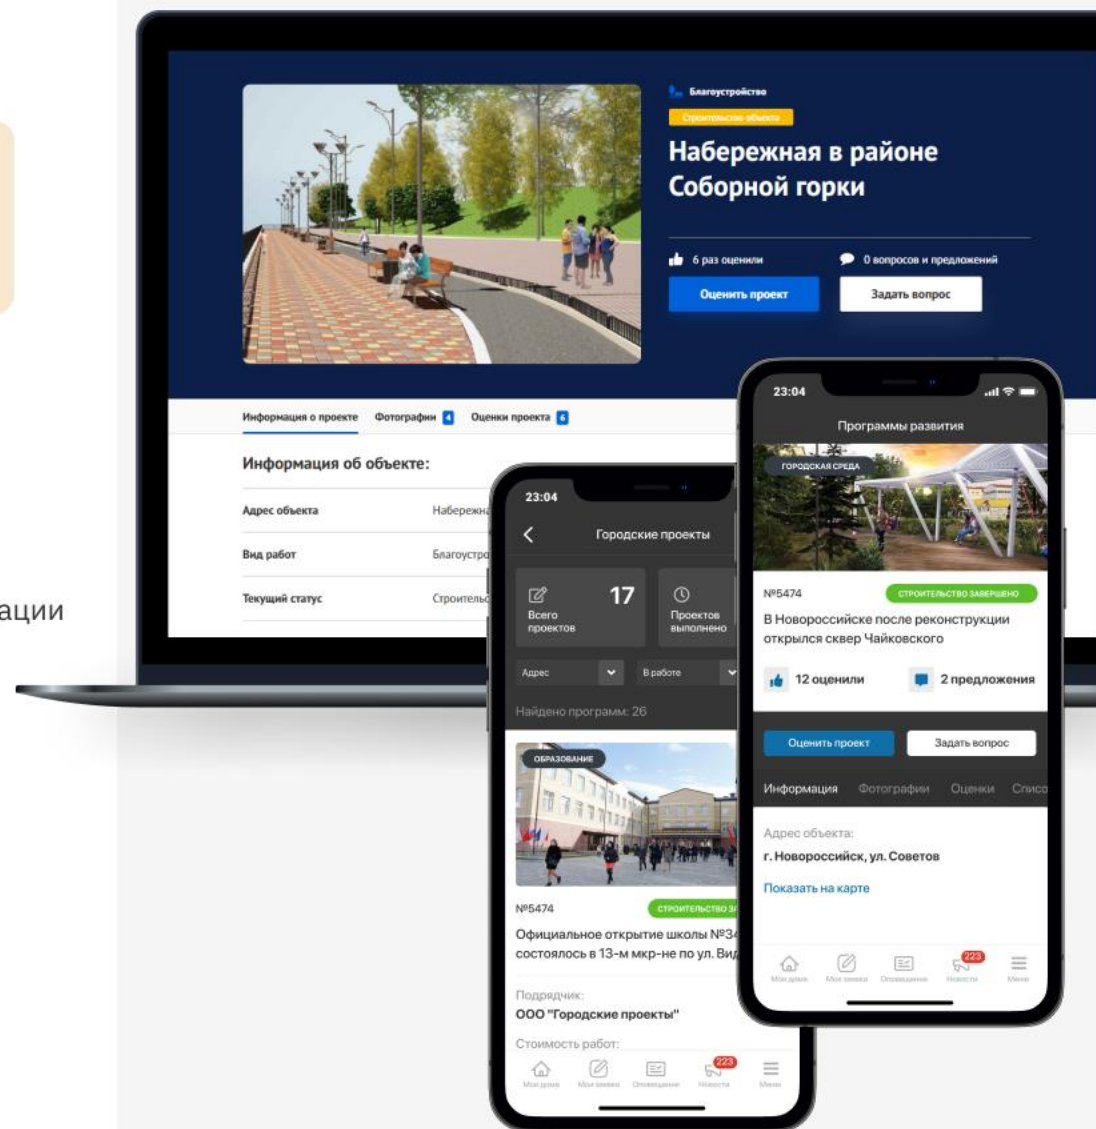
ации

Благоустройство
Строительство объекта
Набережная в районе Соборной горки
6 раз оценили
0 вопросов и предложений
Оценить проект
Задать вопрос

Информация о проекте Фотографии 4 Оценки проекта 6

Информация об объекте:

Адрес объекта Набережна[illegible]
Вид работ Благоустро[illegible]
Текущий статус Строитель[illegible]

23:04
Городские проекты
Всего проектов 17
Проектов выполнено
Адрес
В работе
Найдено программ: 26
ОБРАЗОВАНИЕ
№5474
СТРОИТЕЛЬСТВО З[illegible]
Официальное открытие школы №3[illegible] состоялось в 13-м мкр-не по ул. Вид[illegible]
Подрядчик:
ООО "Городские проекты"
Стоимость работ:
Мой дом Мои заявки Оповещения 223 Новости Меню

23:04
Программы развития
ГОРОДСКАЯ СРЕДА
№5474
СТРОИТЕЛЬСТВО ЗАВЕРШЕНО
В Новороссийске после реконструкции открылся сквер Чайковского
12 оценили
2 предложения
Оценить проект
Задать вопрос
Информация Фотографии Оценки Списо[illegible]
Адрес объекта:
г. Новороссийск, ул. Советов
Показать на карте
Мой дом Мои заявки Оповещения 223 Новости Меню